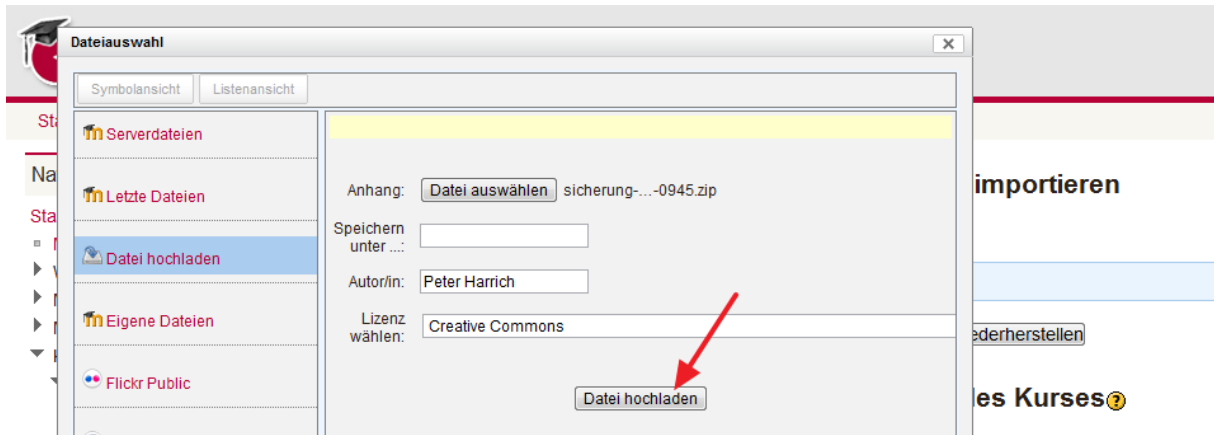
Dateiauswahl

Symbolansicht | Listenansicht

Serverdateien

Letzte Dateien

Datei hochladen

Eigene Dateien

Flickr Public

Anhang: Datei auswählen sicherung-...-0945.zip

Speichern unter ...:

Autor/in: Peter Harrich

Lizenz wählen: Creative Commons

Datei hochladen

Sta
Na
Sta

importieren

ederherstellen

les Kurses